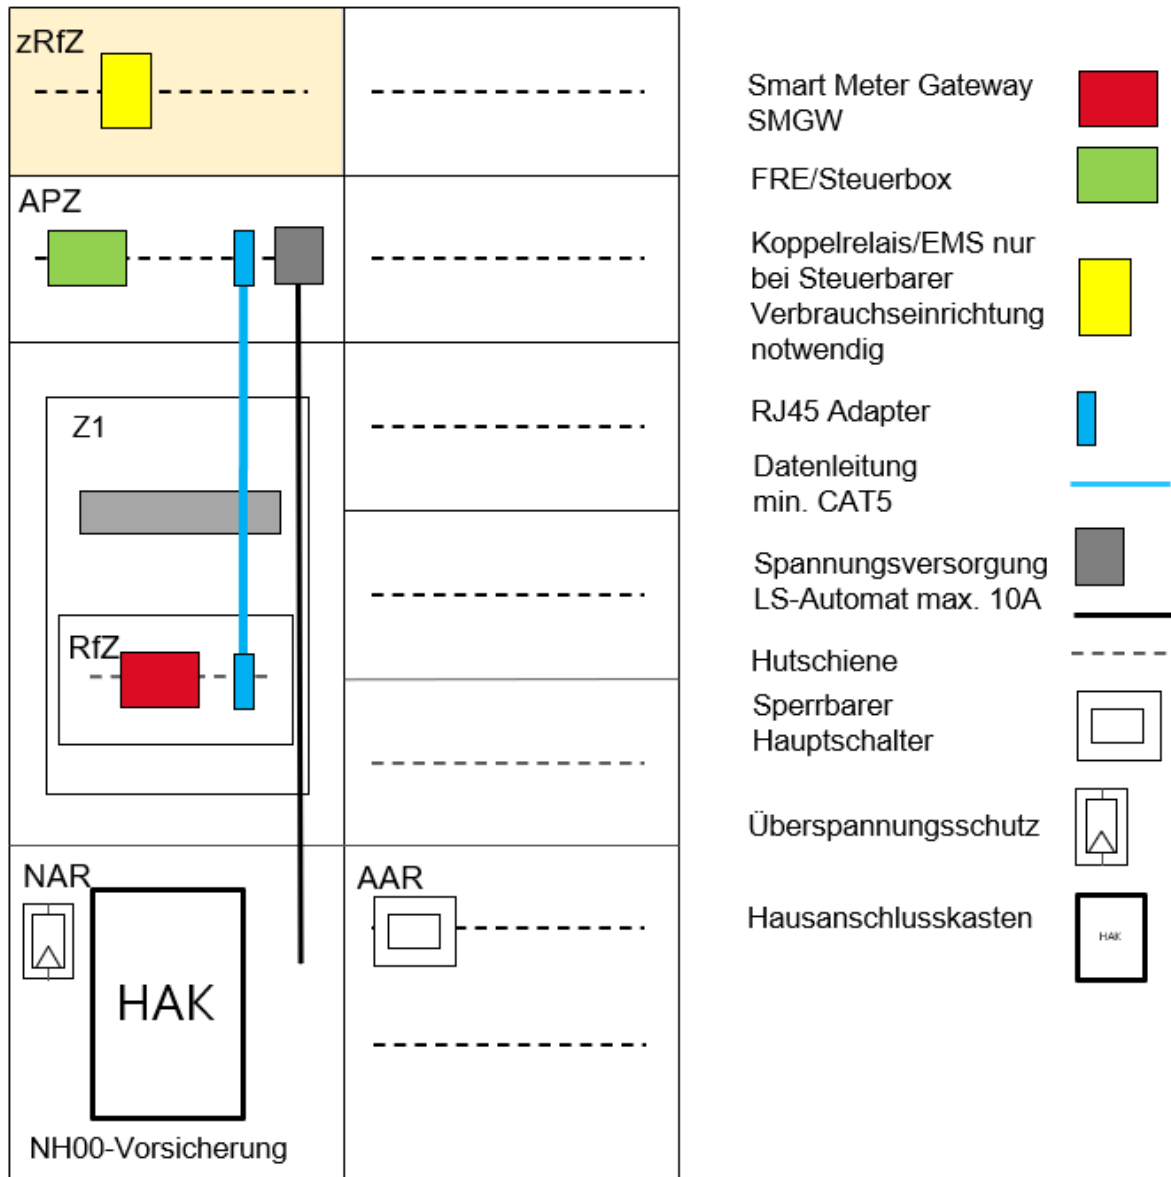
zRfZ

APZ

Z1

RfZ

NAR

HAK

NH00-Vorsicherung

AAR

Smart Meter Gateway SMGW

FRE/Steuerbox

Koppelrelais/EMS nur bei Steuerbarer Verbrauchseinrichtung notwendig

RJ45 Adapter

Datenleitung min. CAT5

Spannungsversorgung LS-Automat max. 10A

Hutschiene

Sperrbarer Hauptschalter

Überspannungsschutz

Hausanschlusskasten

HAK